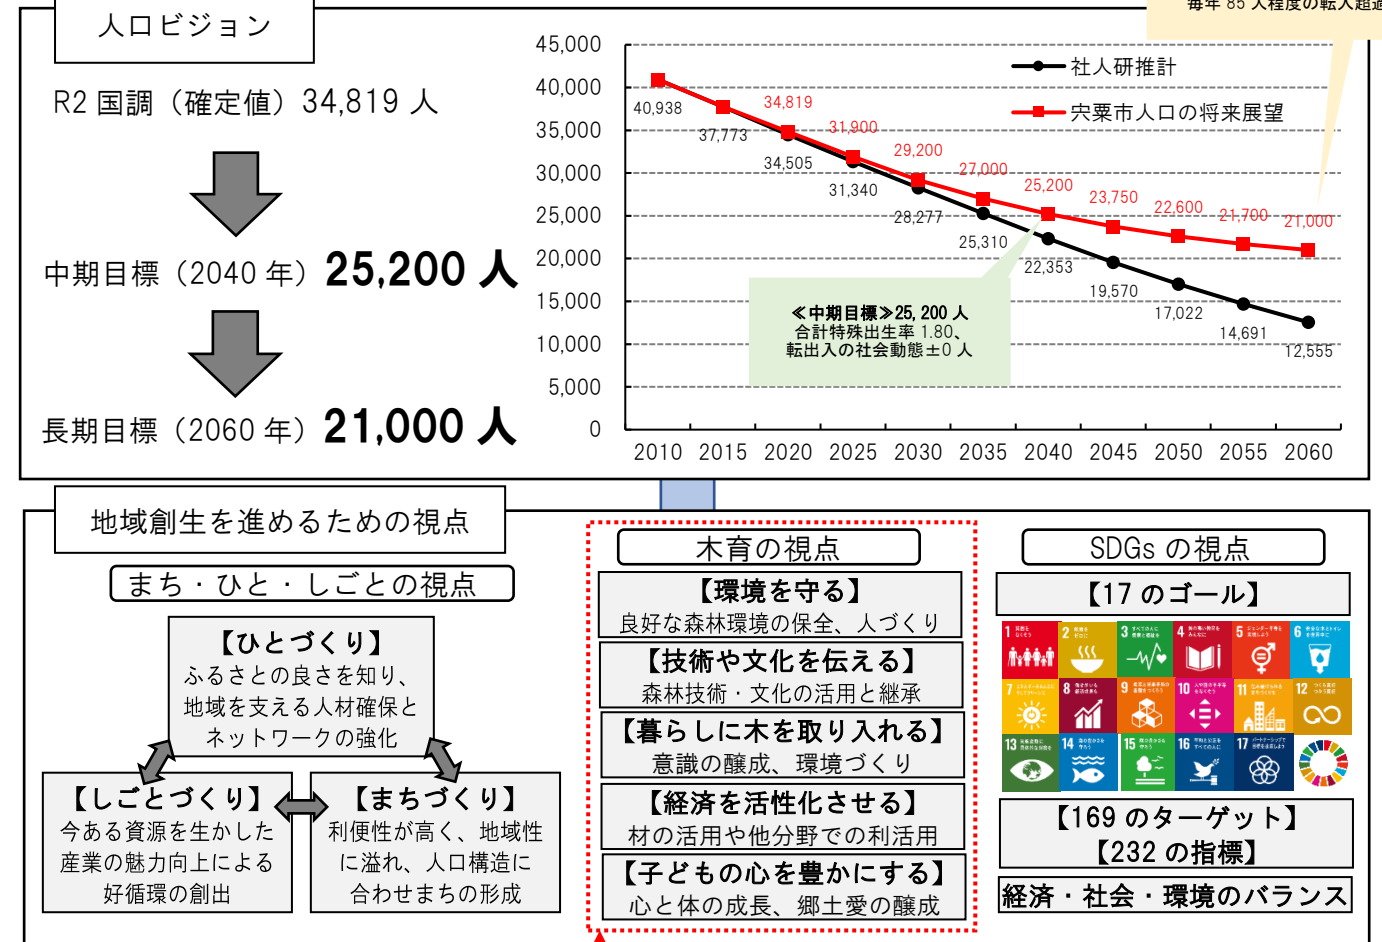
人口ビジョン

R2 国調（確定値）34,819 人

中期目標（2040 年）25,200 人

長期目標（2060 年）21,000 人

毎年 85 人程度の転入超過

45,000
40,000
35,000
30,000
25,000
20,000
15,000
10,000
5,000
0

2010 2015 2020 2025 2030 2035 2040 2045 2050 2055 2060

社人研推計
宍粟市人口の将来展望

40,938
37,773
34,819
34,505
31,900
31,340
29,200
28,277
27,000
25,310
25,200
22,353
23,750
19,570
22,600
17,022
21,700
14,691
21,000
12,555

≪中期目標≫25, 200 人
合計特殊出生率 1.80、
転出入の社会動態±0 人

地域創生を進めるための視点

まち・ひと・しごとの視点

【ひとづくり】
ふるさとの良さを知り、地域を支える人材確保とネットワークの強化

【しごとづくり】
今ある資源を生かした産業の魅力向上による好循環の創出

【まちづくり】
利便性が高く、地域性に溢れ、人口構造に合わせまちの形成

木育の視点

【環境を守る】
良好な森林環境の保全、人づくり

【技術や文化を伝える】
森林技術・文化の活用と継承

【暮らしに木を取り入れる】
意識の醸成、環境づくり

【経済を活性化させる】
材の活用や他分野での利活用

【子どもの心を豊かにする】
心と体の成長、郷土愛の醸成

SDGs の視点

【17 のゴール】

【169 のターゲット】
【232 の指標】

経済・社会・環境のバランス